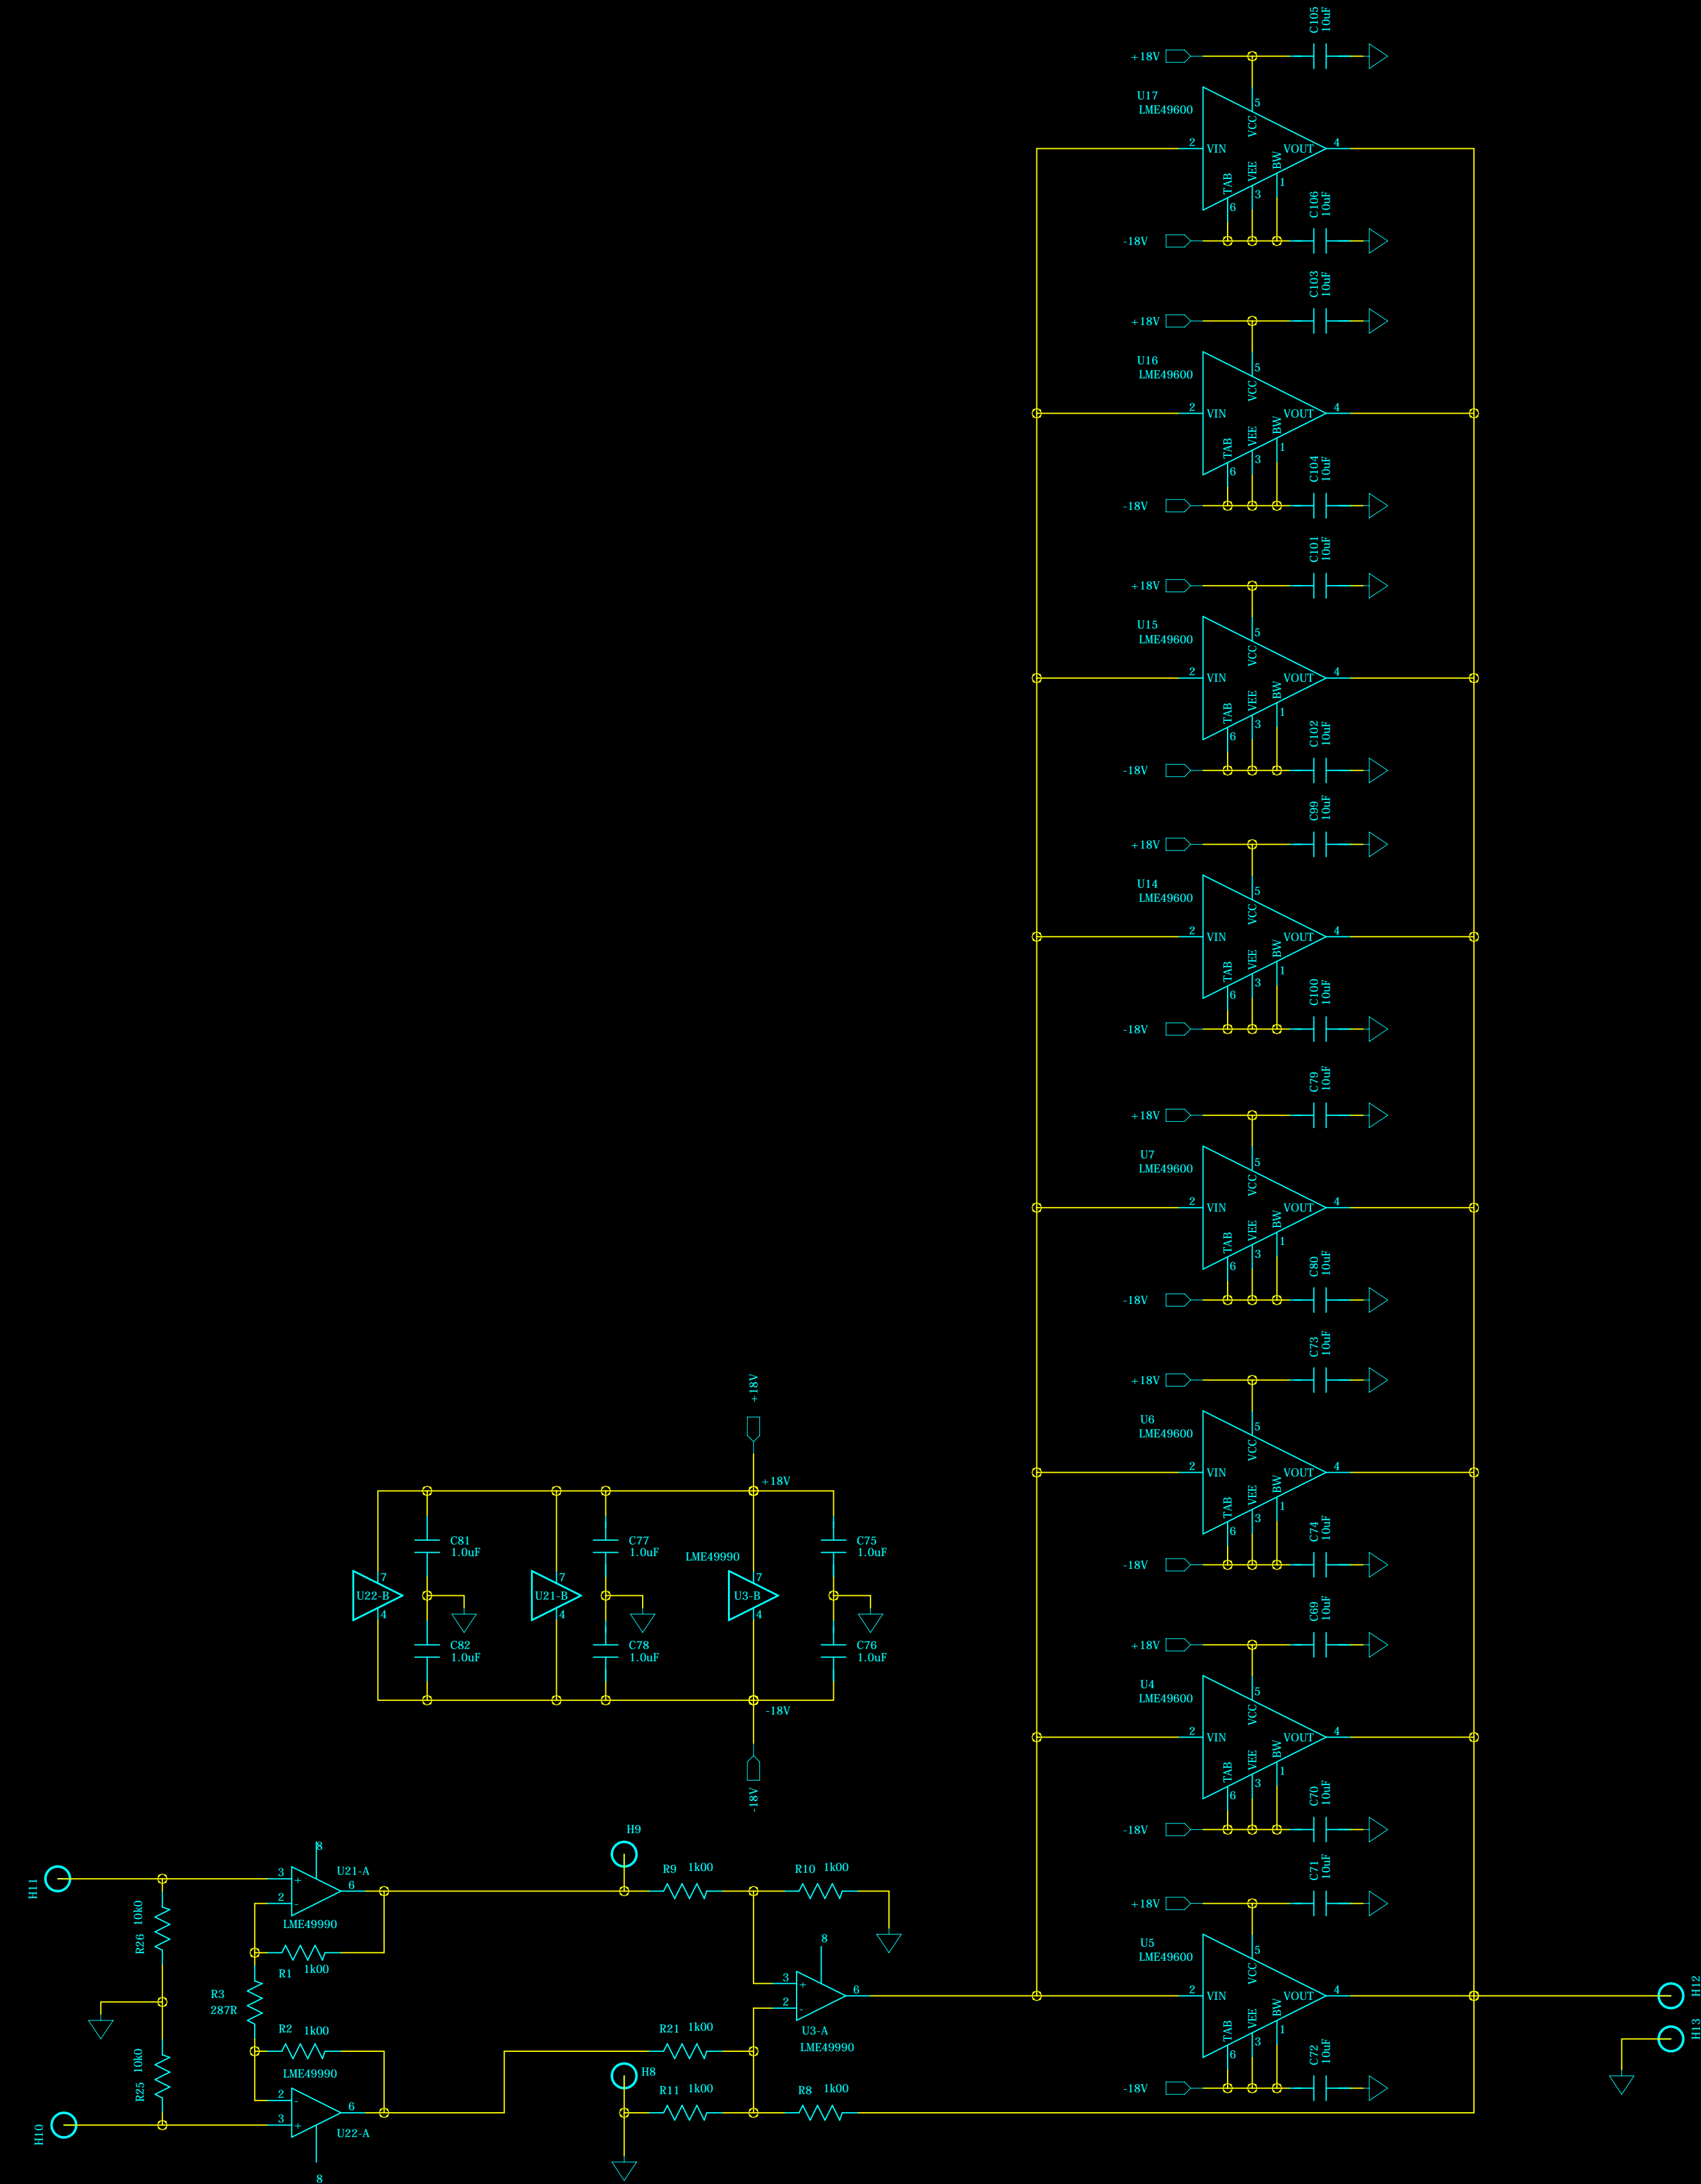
+18V
C105
10uF
U17
LME49600
5
VCC
2
VIN
VOUT
4
TAB
VEE
BW
1
6
3
C106
10uF
-18V

+18V
C103
10uF
U16
LME49600
5
VCC
2
VIN
VOUT
4
TAB
VEE
BW
1
6
3
C104
10uF
-18V

+18V
C101
10uF
U15
LME49600
5
VCC
2
VIN
VOUT
4
TAB
VEE
BW
1
6
3
C102
10uF
-18V

+18V
C99
10uF
U14
LME49600
5
VCC
2
VIN
VOUT
4
TAB
VEE
BW
1
6
3
C100
10uF
-18V

+18V
C79
10uF
U7
LME49600
5
VCC
2
VIN
VOUT
4
TAB
VEE
BW
1
6
3
C80
10uF
-18V

+18V
C73
10uF
U6
LME49600
5
VCC
2
VIN
VOUT
4
TAB
VEE
BW
1
6
3
C74
10uF
-18V

+18V
C69
10uF
U4
LME49600
5
VCC
2
VIN
VOUT
4
TAB
VEE
BW
1
6
3
C70
10uF
-18V

+18V
C71
10uF
U5
LME49600
5
VCC
2
VIN
VOUT
4
TAB
VEE
BW
1
6
3
C72
10uF
-18V

+18V
+18V
C81
1.0uF
C77
1.0uF
LME49990
C75
1.0uF
7
U22-B
4
7
U21-B
4
7
U3-B
4
C82
1.0uF
C78
1.0uF
C76
1.0uF
-18V
-18V

H9
H11
8
3
U21-A
6
2
LME49990
R9 1k00
R10 1k00
R26 10k0
R1
1k00
R3
287R
8
3
6
2
U3-A
LME49990
H12
H13
R2 1k00
LME49990
R21 1k00
R25 10k0
H8
R11 1k00
R8 1k00
2
3
6
H10
U22-A
8